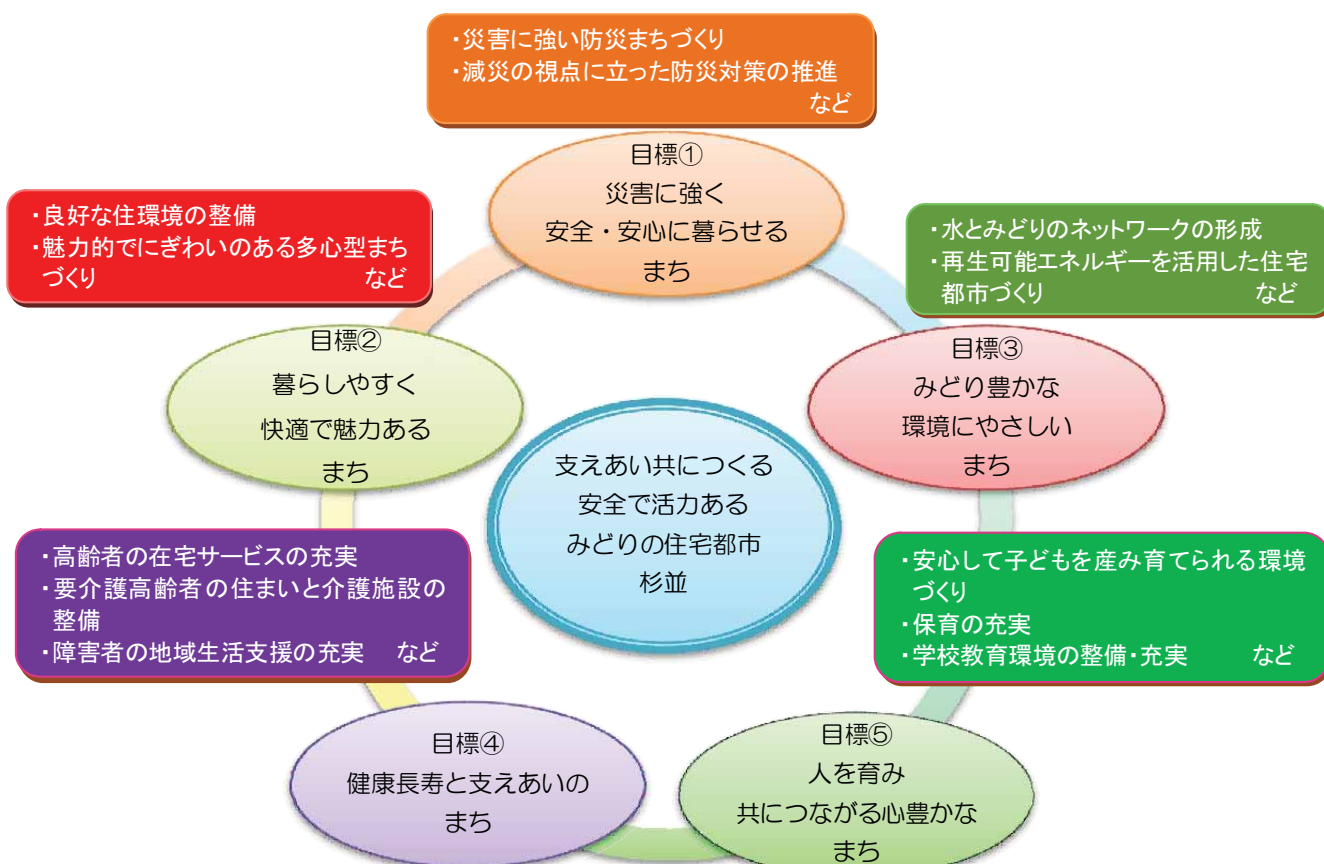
・災害に強い防災まちづくり
・減災の視点に立った防災対策の推進
など

目標①
災害に強く
安全・安心に暮らせる
まち

・良好な住環境の整備
・魅力的でにぎわいのある多心型まちづくり
など

・水とみどりのネットワークの形成
・再生可能エネルギーを活用した住宅都市づくり
など

目標②
暮らしやすく
快適で魅力ある
まち

目標③
みどり豊かな
環境にやさしい
まち

支えあい共につくる
安全で活力ある
みどりの住宅都市
杉並

・高齢者の在宅サービスの充実
・要介護高齢者の住まいと介護施設の整備
・障害者の地域生活支援の充実　など

・安心して子どもを産み育てられる環境づくり
・保育の充実
・学校教育環境の整備・充実　など

目標④
健康長寿と支えあいの
まち

目標⑤
人を育み
共につながる心豊かな
まち